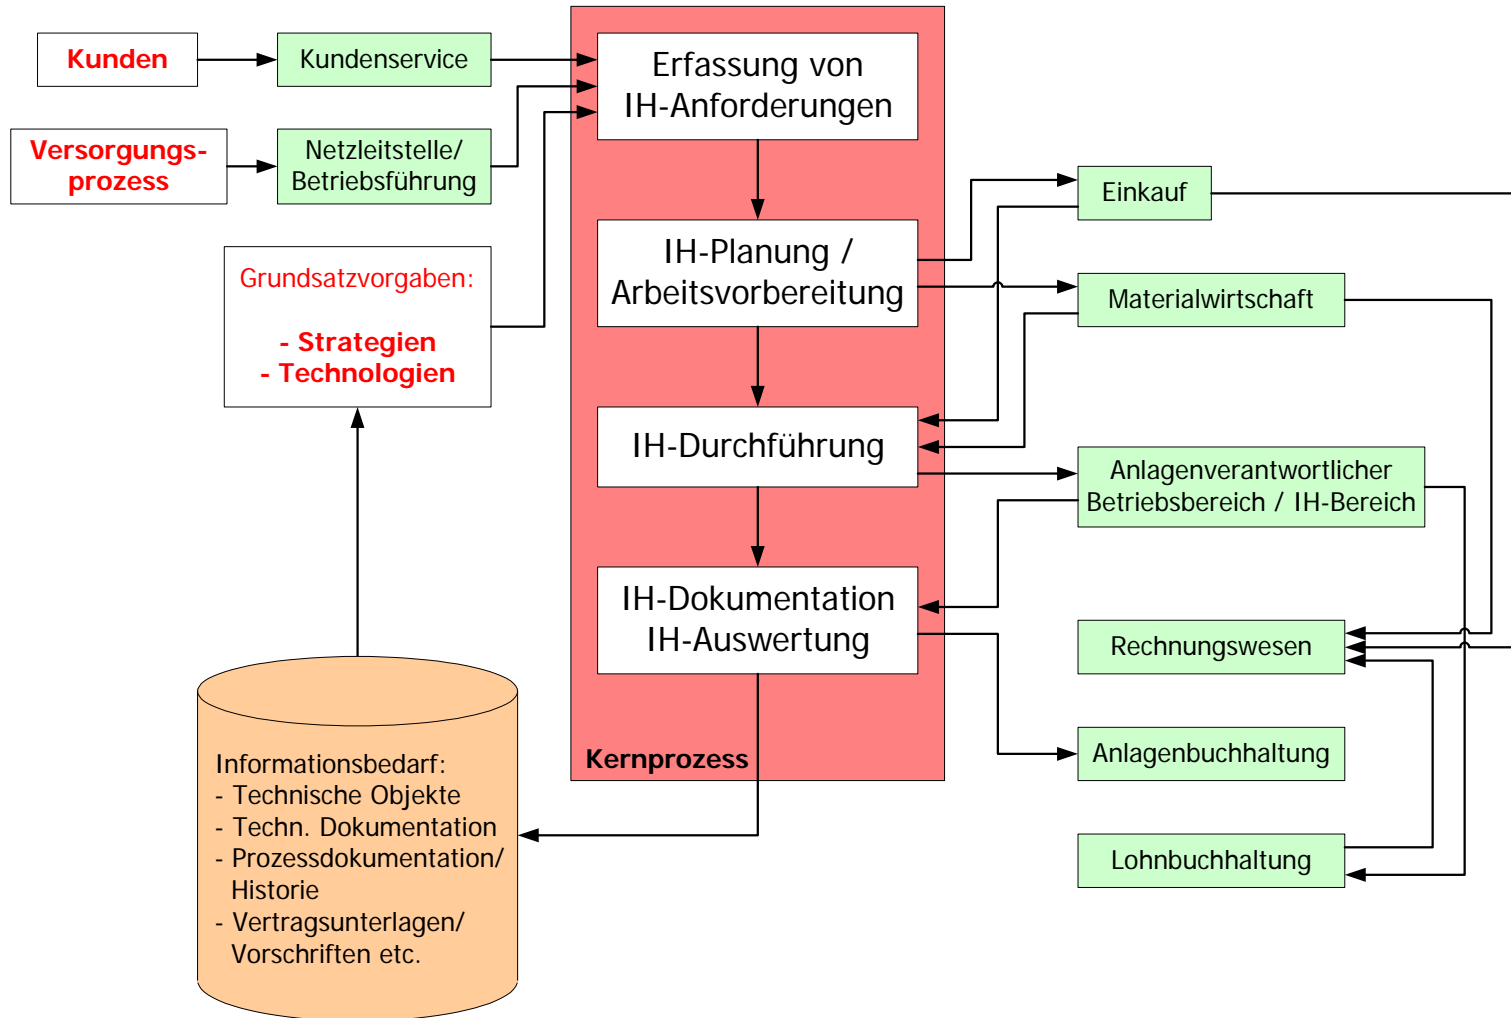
Kunden

Kundenservice

Versorgungs-prozess

Netzleitstelle/ Betriebsführung

Grundsatzvorgaben:

- Strategien
- Technologien

Erfassung von IH-Anforderungen

IH-Planung / Arbeitsvorbereitung

IH-Durchführung

IH-Dokumentation IH-Auswertung

Kernprozess

Einkauf

Materialwirtschaft

Anlagenverantwortlicher Betriebsbereich / IH-Bereich

Rechnungswesen

Anlagenbuchhaltung

Lohnbuchhaltung

Informationsbedarf:
- Technische Objekte
- Techn. Dokumentation
- Prozessdokumentation/ Historie
- Vertragsunterlagen/ Vorschriften etc.